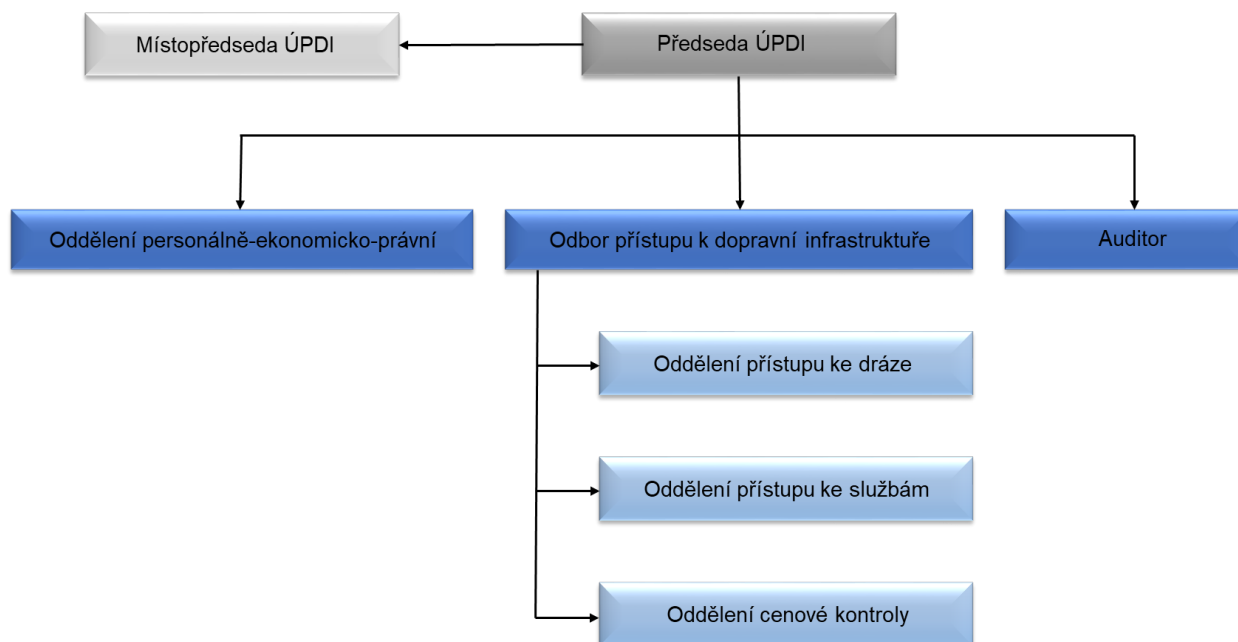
Místopředseda ÚPDI

Předseda ÚPDI

Oddělení personálně-ekonomicko-právní

Odbor přístupu k dopravní infrastruktuře

Auditor

Oddělení přístupu ke dráze

Oddělení přístupu ke službám

Oddělení cenové kontroly